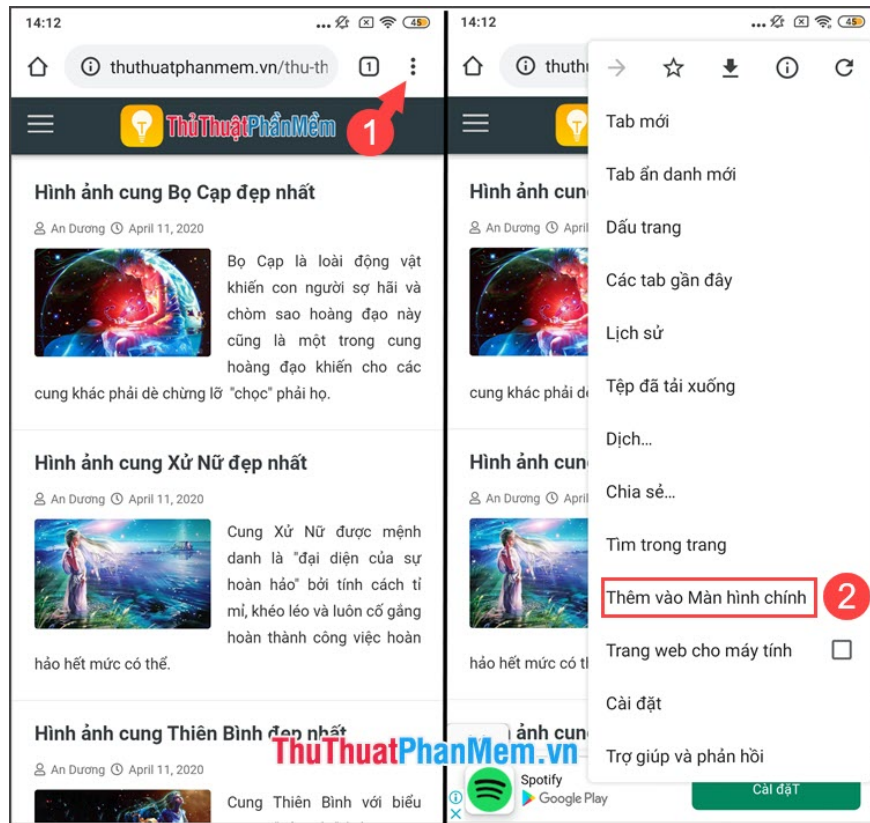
14:12 45

thuthuatphanmem.vn/thu-th 1

ThủThuậtPhầnMềm 1

Hình ảnh cung Bọ Cạp đẹp nhất

An Dương April 11, 2020

Bọ Cạp là loài động vật khiến con người sợ hãi và chòm sao hoàng đạo này cũng là một trong cung hoàng đạo khiến cho các cung khác phải dè chừng lỡ "chọc" phải họ.

Hình ảnh cung Xử Nữ đẹp nhất

An Dương April 11, 2020

Cung Xử Nữ được mệnh danh là "đại diện của sự hoàn hảo" bởi tính cách tỉ mỉ, khéo léo và luôn cố gắng hoàn thành công việc hoàn hảo hết mức có thể.

Hình ảnh cung Thiên Bình đẹp nhất

An Dương April 11, 2020

Cung Thiên Bình với biểu

14:12 45

thuth

Hình ảnh cun

An Dương April

cung khác phải dè

Hình ảnh cun

An Dương April

hảo hết mức có th

ảnh cun

Tab mới

Tab ẩn danh mới

Dấu trang

Các tab gần đây

Lịch sử

Tệp đã tải xuống

Dịch...

Chia sẻ...

Tìm trong trang

Thêm vào Màn hình chính 2

Trang web cho máy tính

Cài đặt

Trợ giúp và phản hồi

Spotify

Google Play

Cài đặt

ThuThuatPhanMem.vn